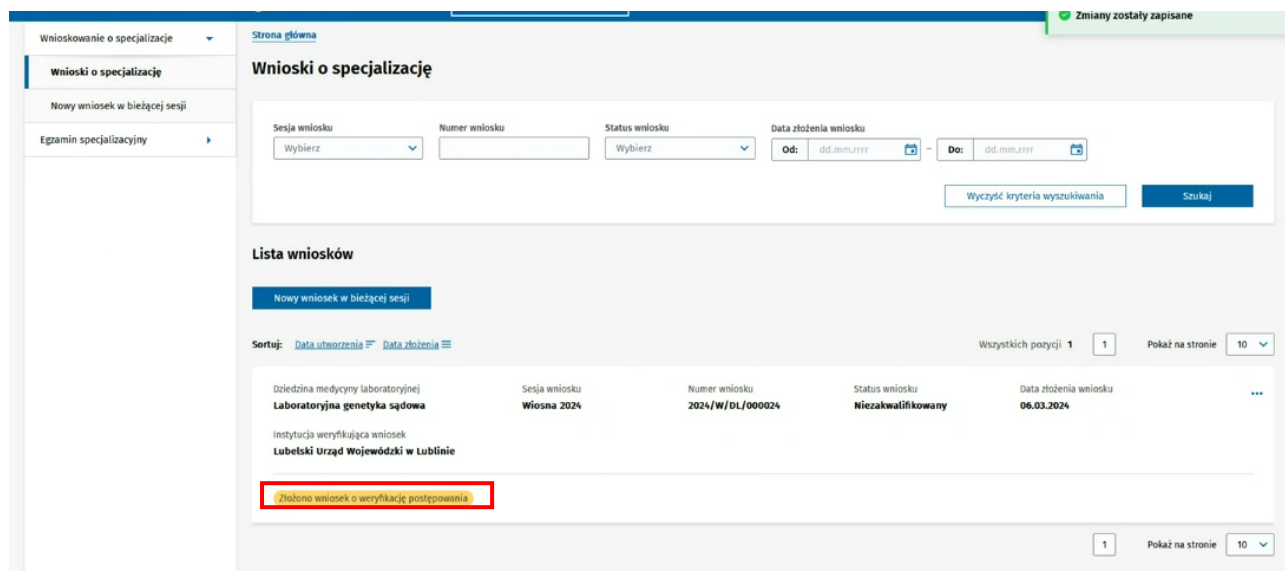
Zmiany zostały zapisane

Wnioskowanie o specjalizacje

Wnioski o specjalizację

Nowy wniosek w bieżącej sesji

Egzamin specjalizacyjny

Strona główna

Wnioski o specjalizację

Sesja wniosku
Wybierz

Numer wniosku

Status wniosku
Wybierz

Data złożenia wniosku
Od: dd.mm.rrrr – Do: dd.mm.rrrr

Wyczyść kryteria wyszukiwania

Szukaj

Lista wniosków

Nowy wniosek w bieżącej sesji

Sortuj: Data utworzenia Data złożenia

Wszystkich pozycji 1 | 1 | Pokaż na stronie 10

Dziedzina medycyny laboratoryjnej
Laboratoryjna genetyka sądowa

Sesja wniosku
Wiosna 2024

Numer wniosku
2024/W/DL/000024

Status wniosku
Niezakwalifikowany

Data złożenia wniosku
06.03.2024

Instytucja weryfikująca wniosek
Lubelski Urząd Wojewódzki w Lublinie

Złożono wniosek o weryfikację postępowania

1 | Pokaż na stronie 10